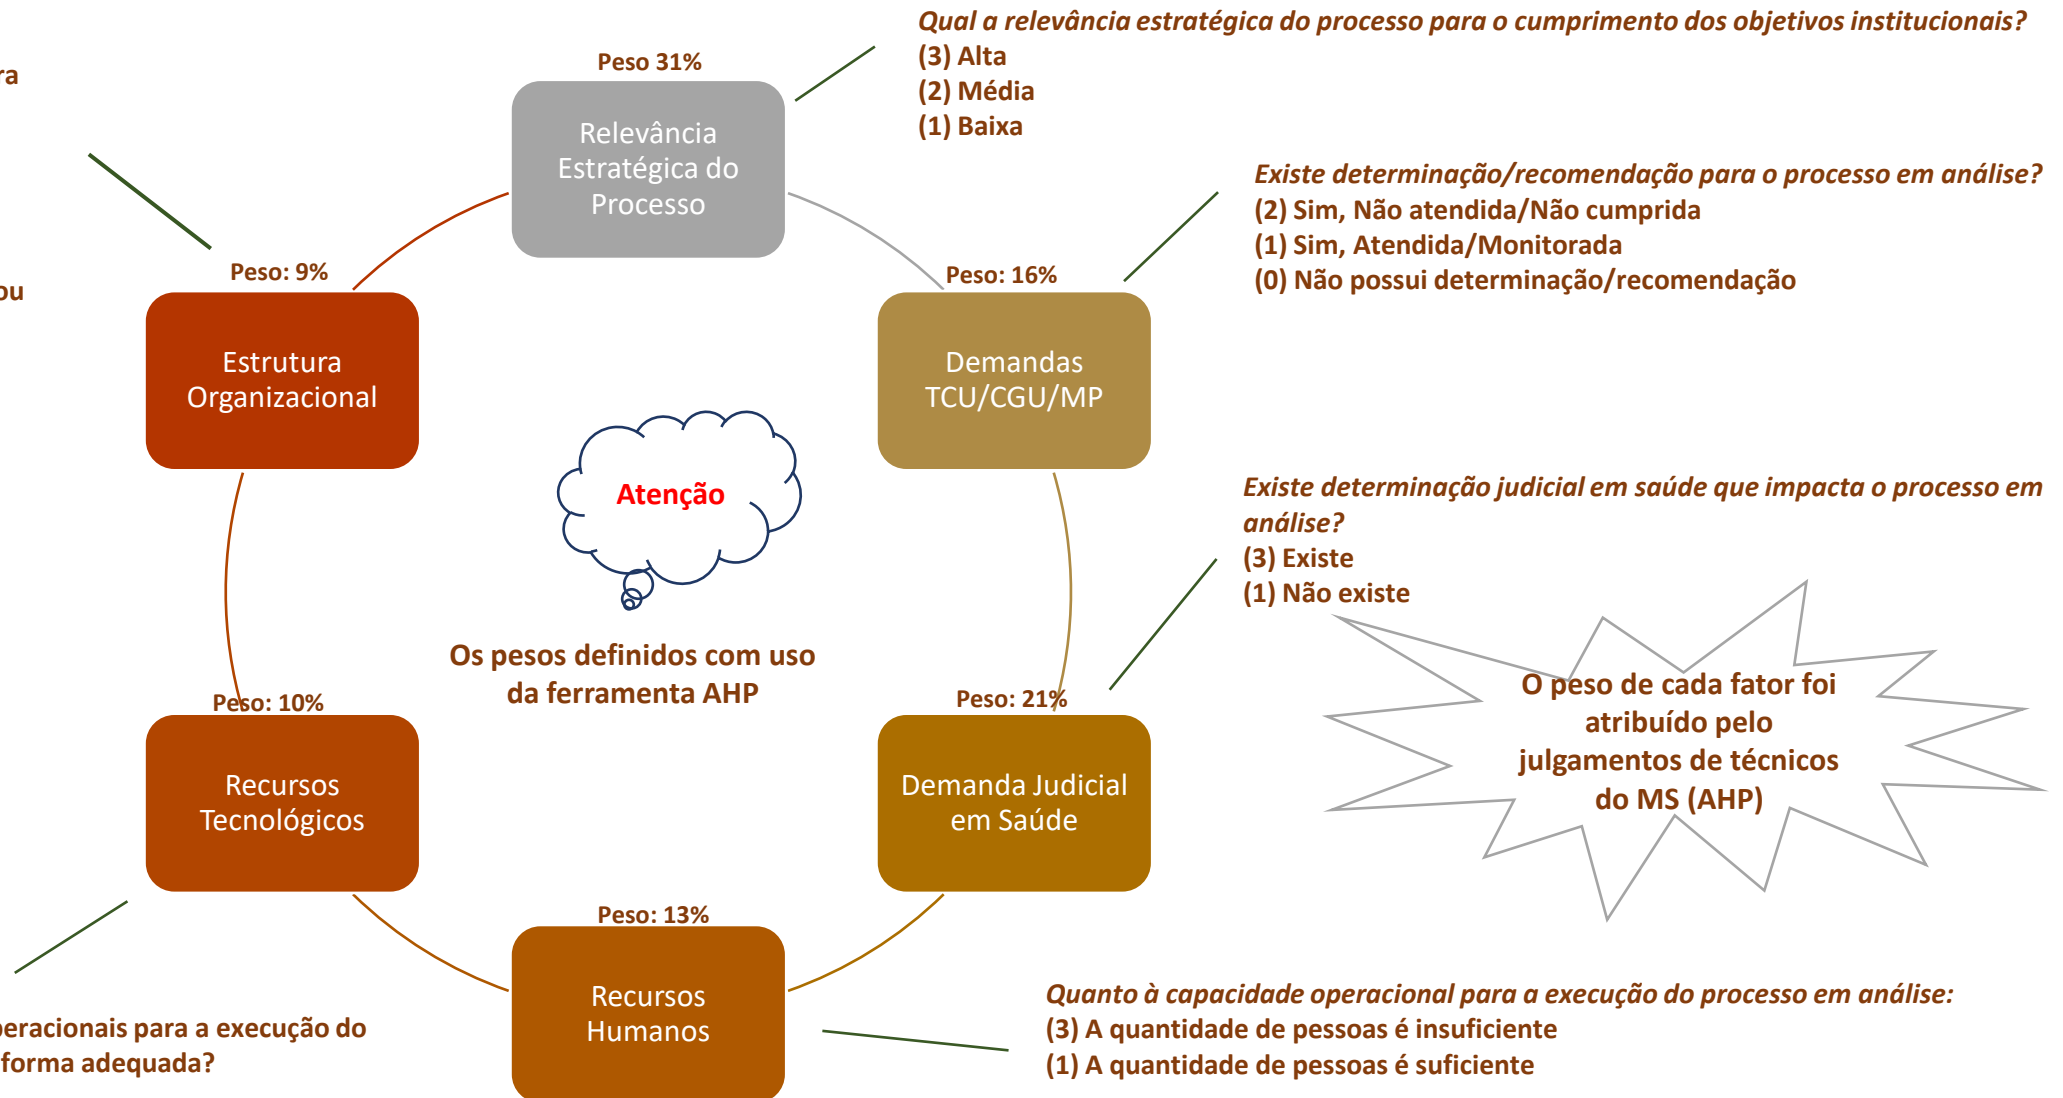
ra

ou

Peso 31%

Relevância Estratégica do Processo

Qual a relevância estratégica do processo para o cumprimento dos objetivos institucionais?
(3) Alta
(2) Média
(1) Baixa

Existe determinação/recomendação para o processo em análise?
(2) Sim, Não atendida/Não cumprida
(1) Sim, Atendida/Monitorada
(0) Não possui determinação/recomendação

Peso: 9%

Estrutura Organizacional

Peso: 16%

Demandas TCU/CGU/MP

Atenção

Os pesos definidos com uso da ferramenta AHP

Existe determinação judicial em saúde que impacta o processo em análise?
(3) Existe
(1) Não existe

O peso de cada fator foi atribuído pelo julgamentos de técnicos do MS (AHP)

Peso: 10%

Recursos Tecnológicos

Peso: 21%

Demanda Judicial em Saúde

Peso: 13%

Recursos Humanos

eracionais para a execução do forma adequada?

Quanto à capacidade operacional para a execução do processo em análise:
(3) A quantidade de pessoas é insuficiente
(1) A quantidade de pessoas é suficiente